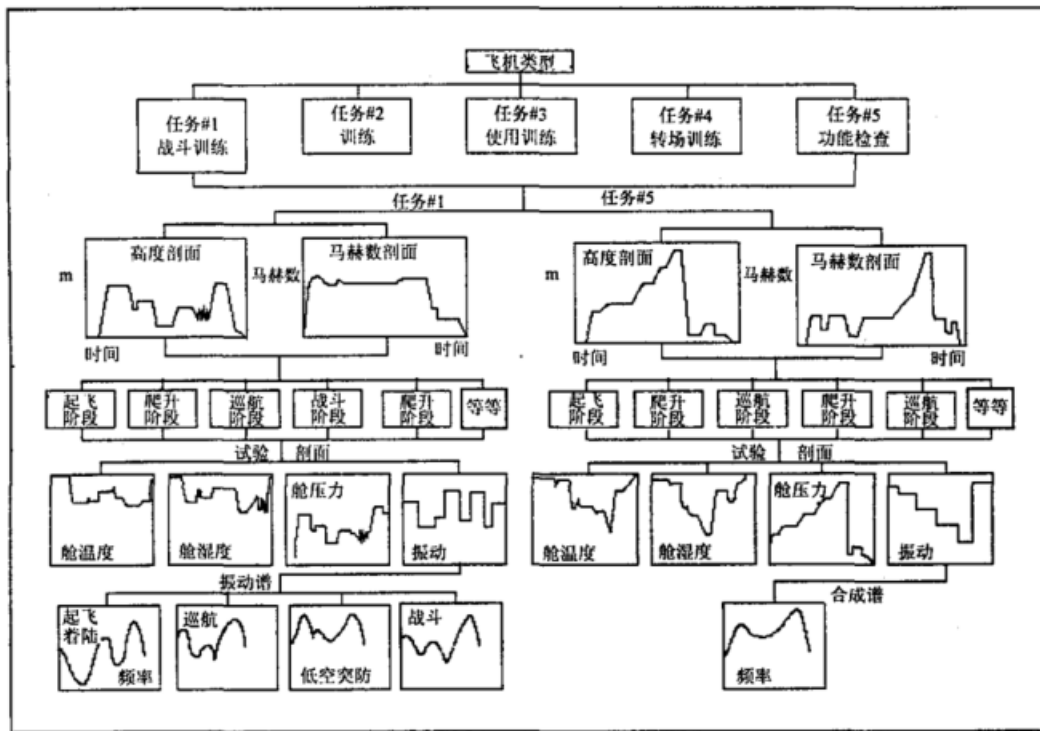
飞机类型

任务#1
战斗训练

任务#2
训练

任务#3
使用训练

任务#4
转场训练

任务#5
功能检查

任务#1

任务#5

m

高度剖面

时间

马赫数

马赫数剖面

时间

m

高度剖面

时间

马赫数

马赫数剖面

时间

起飞阶段

爬升阶段

巡航阶段

战斗阶段

爬升阶段

等等

起飞阶段

爬升阶段

巡航阶段

爬升阶段

巡航阶段

等等

试验 剖面

舱温度

舱湿度

舱压力

振动

试验 剖面

舱温度

舱湿度

舱压力

振动

振动谱

起飞着陆

频率

巡航

低空突防

战斗

合成谱

频率